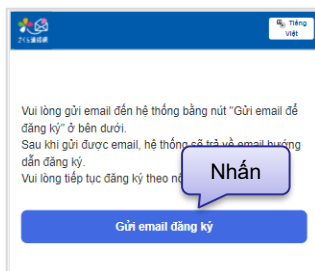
さくら連絡網

Tiếng Việt

Vui lòng gửi email đến hệ thống bằng nút "Gửi email để đăng ký" ở bên dưới.
Sau khi gửi được email, hệ thống sẽ trả về email hướng dẫn đăng ký.
Vui lòng tiếp tục đăng ký theo nộ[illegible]

Nhấn

Gửi email đăng ký